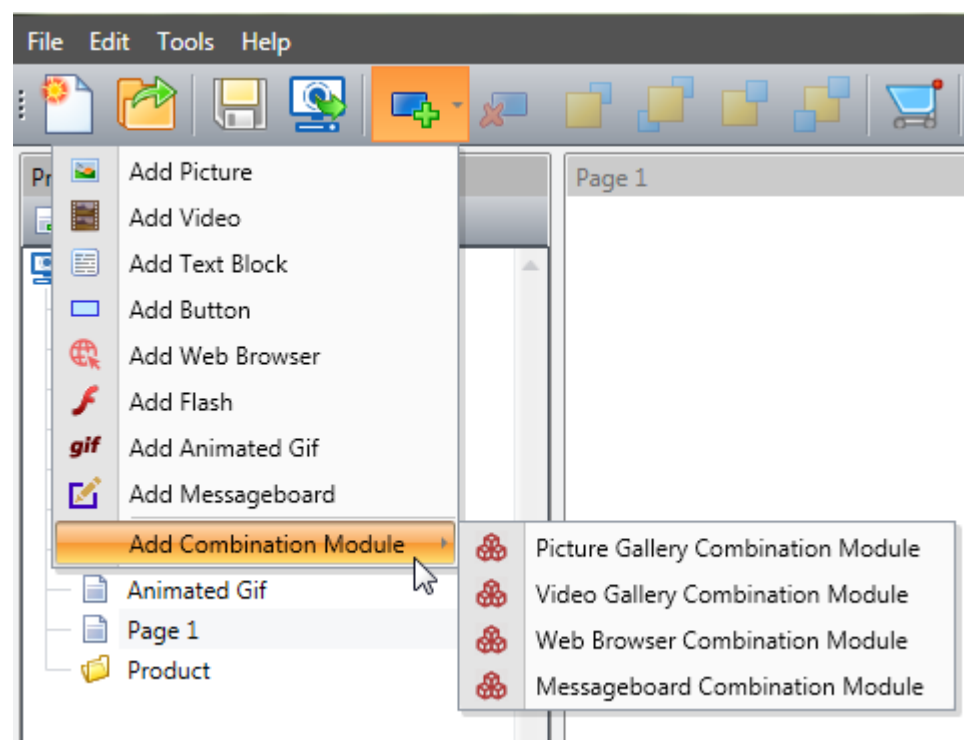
File Edit Tools Help

Pr

Page 1

Add Picture
Add Video
Add Text Block
Add Button
Add Web Browser
Add Flash
gif Add Animated Gif
Add Messageboard
Add Combination Module

Picture Gallery Combination Module
Video Gallery Combination Module
Web Browser Combination Module
Messageboard Combination Module

Animated Gif
Page 1
Product